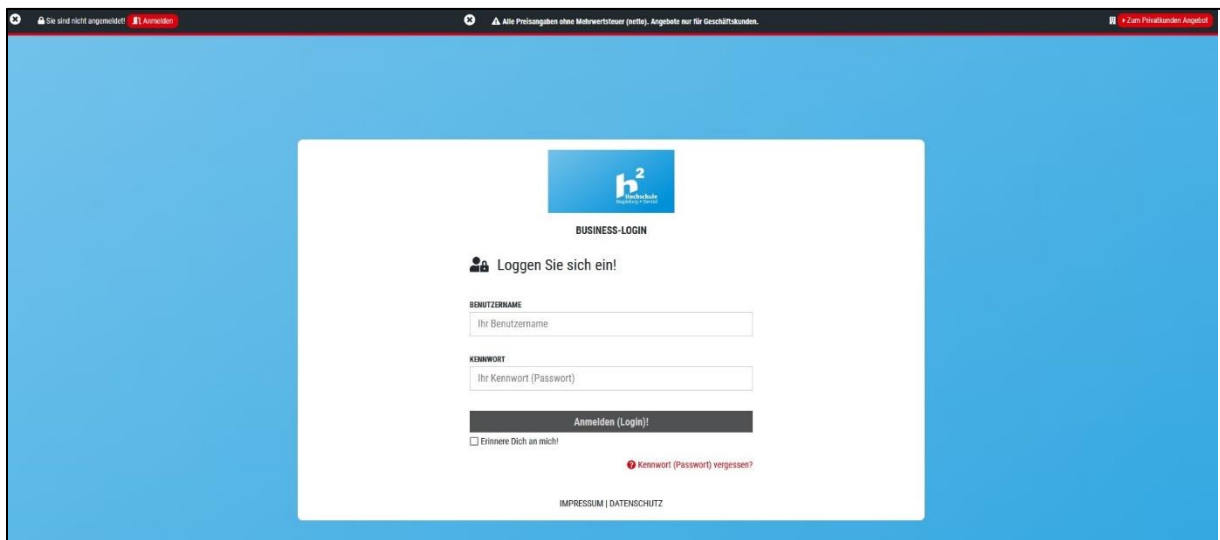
Sie sind nicht angemeldet! Anmelden

Alle Preisangaben ohne Mehrwertsteuer (netto). Angebote nur für Geschäftskunden.

» Zum Privatkunden Angebot

$h^2$ Hochschule Magdeburg • Stendal

BUSINESS-LOGIN

Loggen Sie sich ein!

BENUTZERNAME

Ihr Benutzername

KENNWORT

Ihr Kennwort (Passwort)

Anmelden (Login)!

Erinnere Dich an mich!

Kennwort (Passwort) vergessen?

IMPRESSUM | DATENSCHUTZ